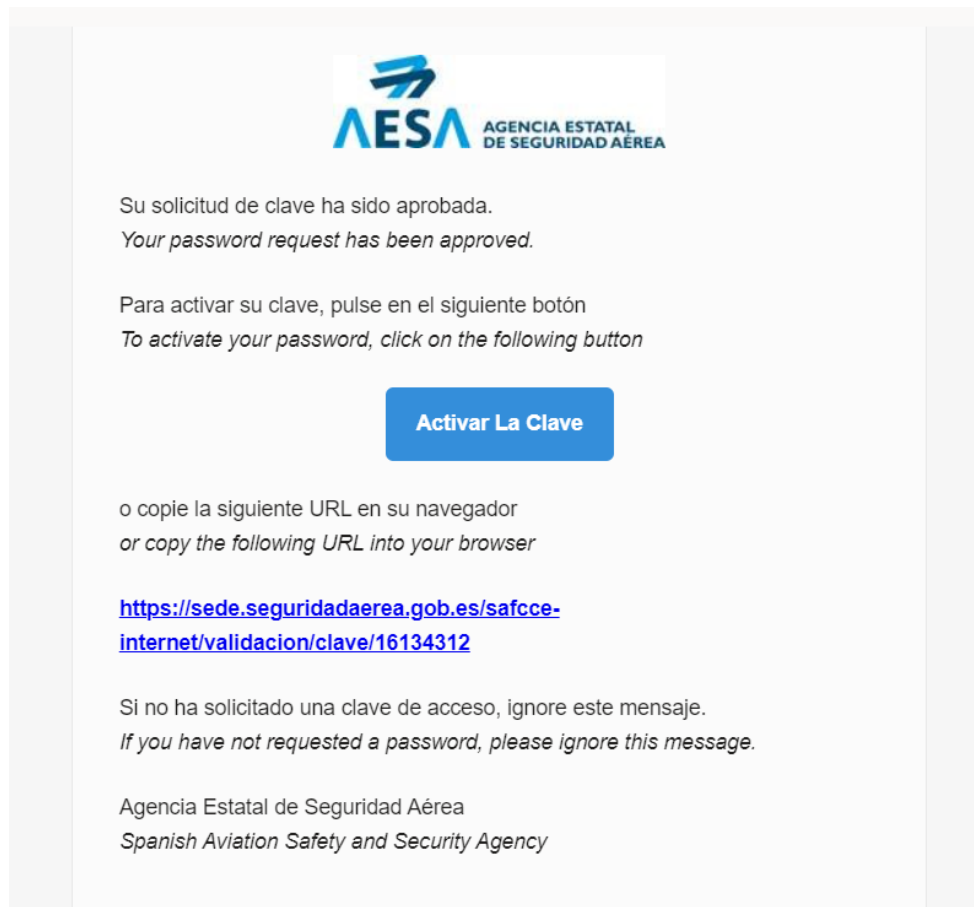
AESA AGENCIA ESTATAL DE SEGURIDAD AÉREA

Su solicitud de clave ha sido aprobada.
*Your password request has been approved.*

Para activar su clave, pulse en el siguiente botón
*To activate your password, click on the following button*

Activar La Clave

o copie la siguiente URL en su navegador
*or copy the following URL into your browser*

https://sede.seguridadaerea.gob.es/safcce-internet/validacion/clave/16134312

Si no ha solicitado una clave de acceso, ignore este mensaje.
*If you have not requested a password, please ignore this message.*

Agencia Estatal de Seguridad Aérea
*Spanish Aviation Safety and Security Agency*